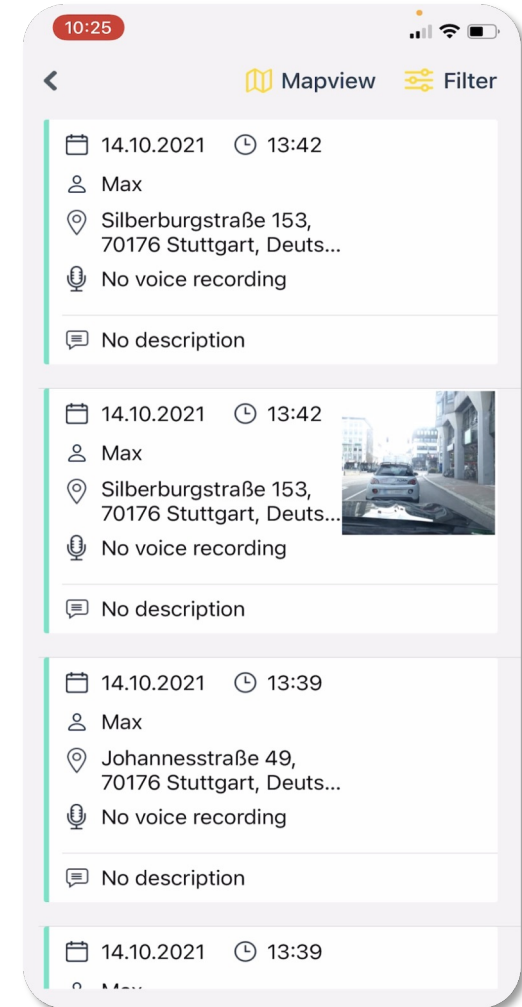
10:25

Mapview Filter

14.10.2021 13:42
Max
Silberburgstraße 153, 70176 Stuttgart, Deuts...
No voice recording
No description

14.10.2021 13:42
Max
Silberburgstraße 153, 70176 Stuttgart, Deuts...
No voice recording
No description

14.10.2021 13:39
Max
Johannesstraße 49, 70176 Stuttgart, Deuts...
No voice recording
No description

14.10.2021 13:39
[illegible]